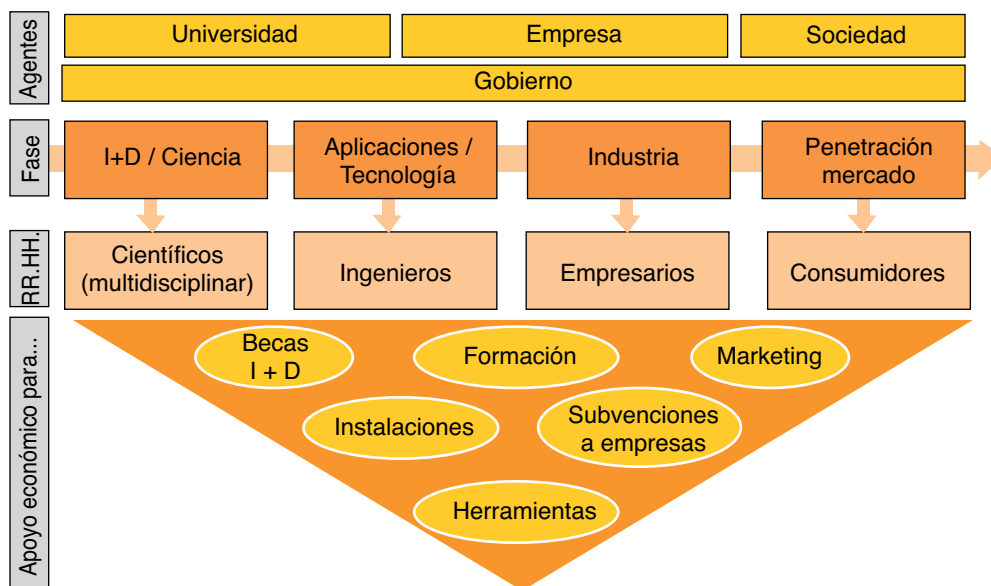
Agentes

Universidad

Empresa

Sociedad

Gobierno

Fase

I+D / Ciencia

Aplicaciones / Tecnología

Industria

Penetración mercado

RR.HH.

Científicos (multidisciplinar)

Ingenieros

Empresarios

Consumidores

Apoyo económico para...

Becas I + D

Formación

Marketing

Instalaciones

Subvenciones a empresas

Herramientas